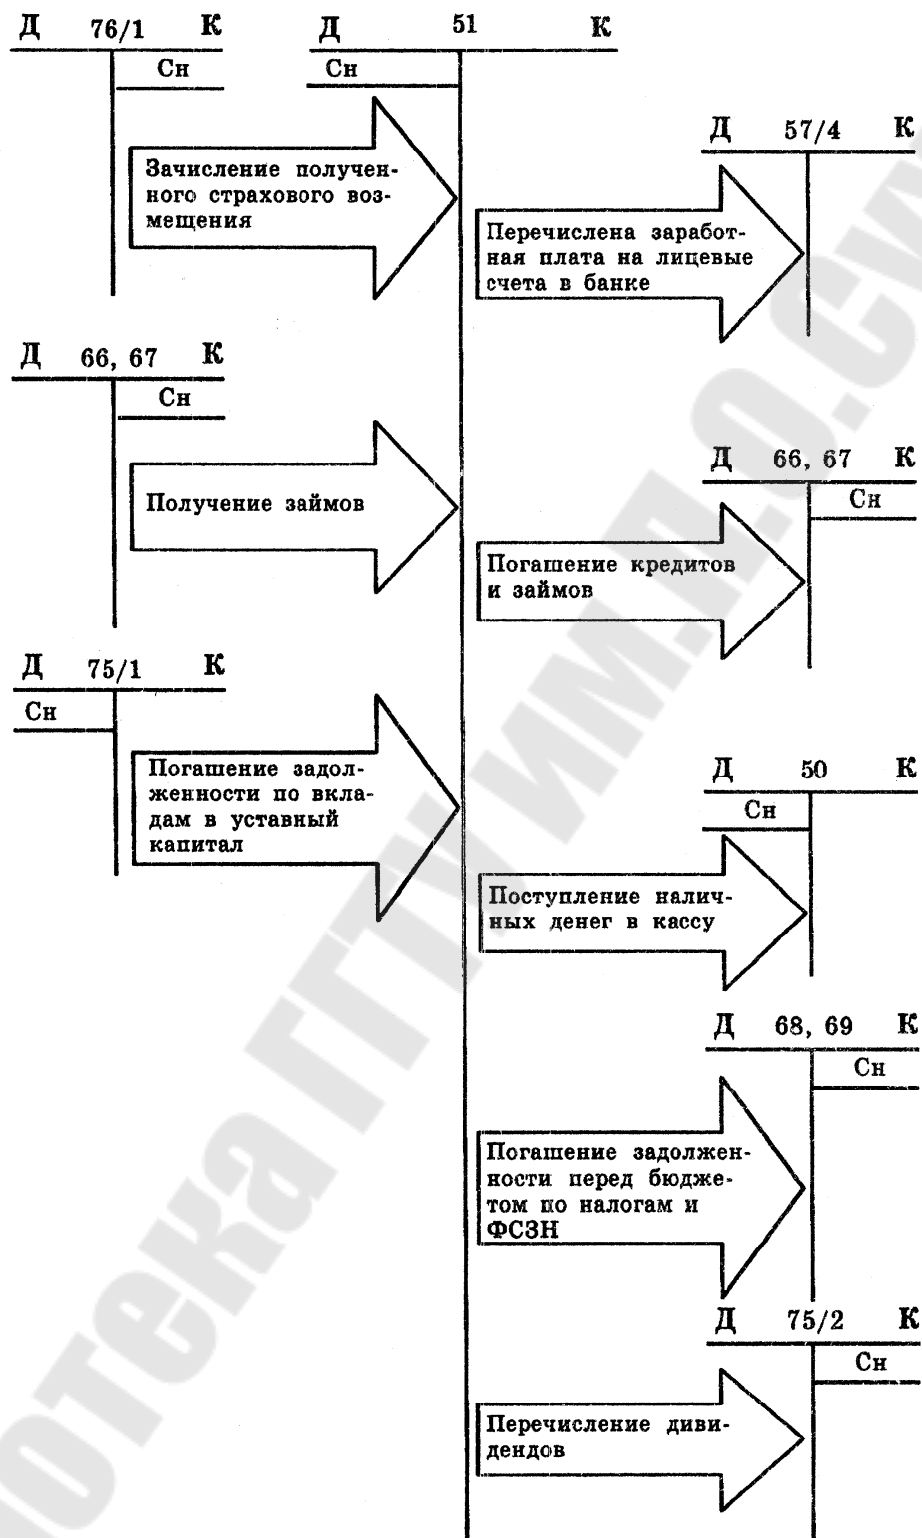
Д 76/1 К
Сн

Д 51 К
Сн

Зачисление полученного страхового возмещения

Д 57/4 К

Перечислена заработная плата на лицевые счета в банке

Д 66, 67 К
Сн

Получение займов

Д 66, 67 К
Сн

Погашение кредитов и займов

Д 75/1 К
Сн

Погашение задолженности по вкладам в уставный капитал

Д 50 К
Сн

Поступление наличных денег в кассу

Д 68, 69 К
Сн

Погашение задолженности перед бюджетом по налогам и ФСЗН

Д 75/2 К
Сн

Перечисление дивидендов